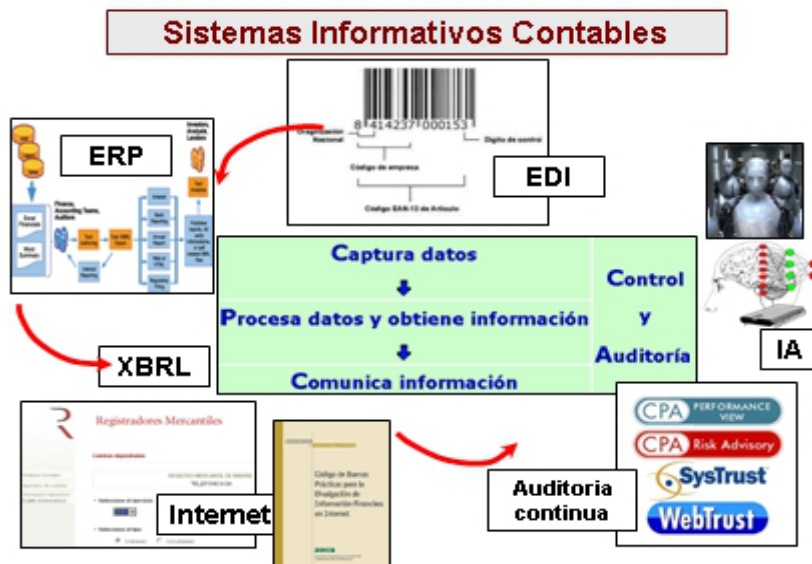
Sistemas Informativos Contables

8 414237 000153
Organización Nacional
Código de empresa
Dígito de control
Código EAN-13 de Artículo

EDI

ERP

XBRL

Captura datos

Procesa datos y obtiene información

Comunica información

Control y Auditoría

IA

Registradores Mercantiles

Internet

Código de Buenas Prácticas para la Divulgación de Información Financiera en Internet

Auditoria continua

CPA PERFORMANCE VIEW
CPA Risk Advisory
SysTrust
WebTrust